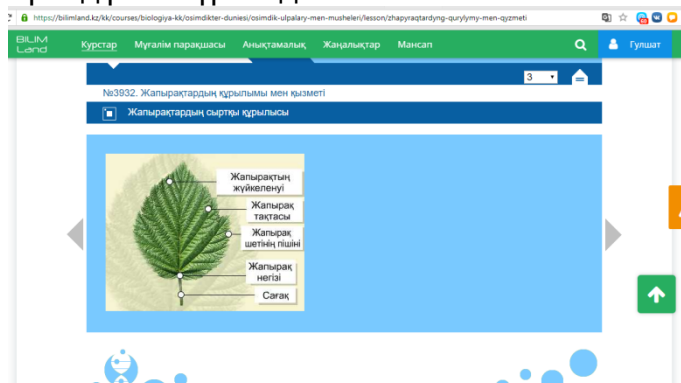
https://bilimland.kz/kk/courses/biologiya-kk/osimdikter-duniesi/osimdik-ulpalary-men-musheleri/lesson/zhapyraqtardyng-qurylymy-men-qyzmeti

BILIM Land

Курстар

Мұғалім парақшасы

Анықтамалық

Жаңалықтар

Мансап

Гулшат

3

№3932. Жапырақтардың құрылымы мен қызметі

Жапырақтардың сыртқы құрылысы

Жапырақтың жүйкеленуі

Жапырақ тақтасы

Жапырақ шетінің пішіні

Жапырақ негізі

Сағақ